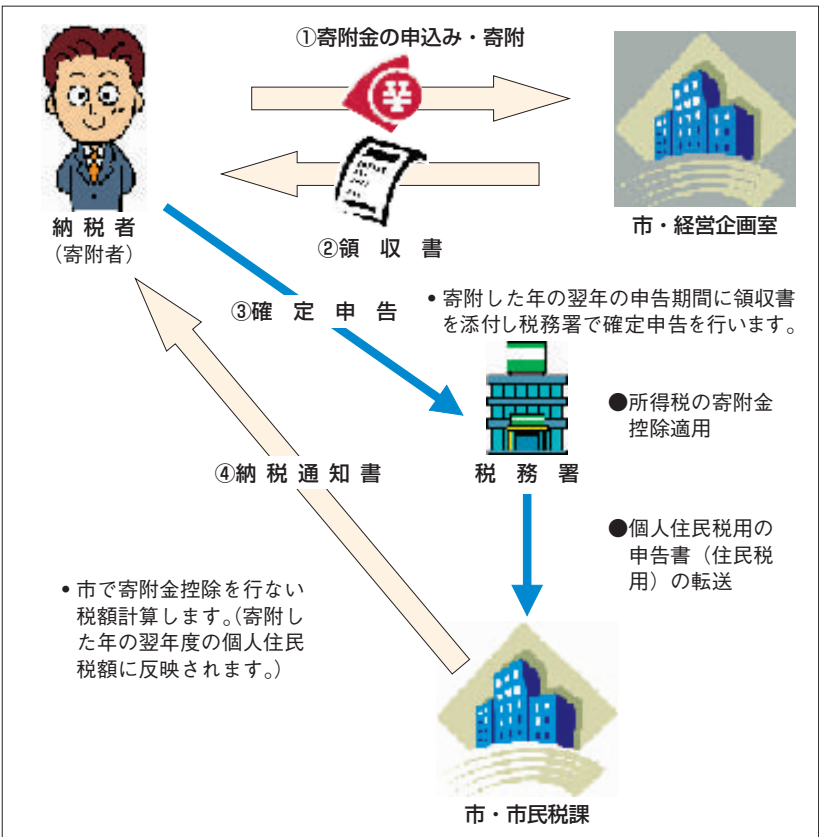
①寄附金の申込み・寄附

納税者
（寄附者）

②領収書

市・経営企画室

③確定申告

• 寄附した年の翌年の申告期間に領収書を添付し税務署で確定申告を行います。

●所得税の寄附金控除適用

④納税通知書

税務署

●個人住民税用の申告書（住民税用）の転送

• 市で寄附金控除を行ない税額計算します。（寄附した年の翌年度の個人住民税額に反映されます。）

市・市民税課